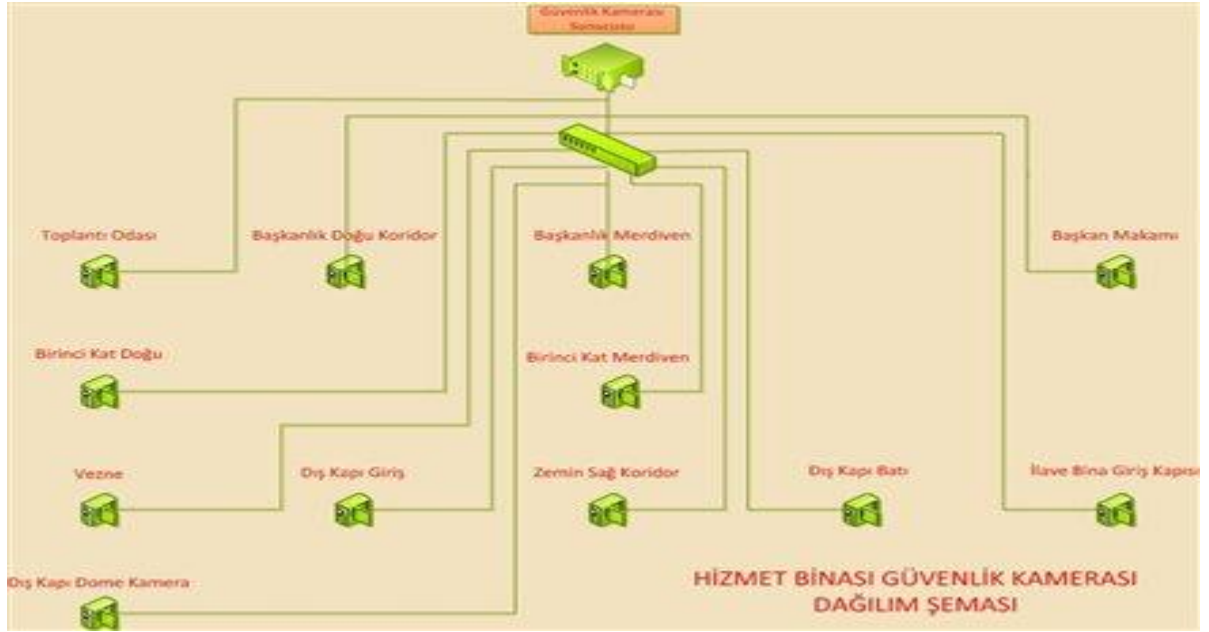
Güvenlik Kamerası Sunucusu

Toplantı Odası

Başkanlık Doğu Koridor

Başkanlık Merdiven

Başkan Makamı

Birinci Kat Doğu

Birinci Kat Merdiven

Vezne

Dış Kapı Giriş

Zemin Sağ Koridor

Dış Kapı Batı

İlave Bina Giriş Kapısı

Dış Kapı Dome Kamera

HİZMET BİNASI GÜVENLİK KAMERASI DAĞILIM ŞEMASI